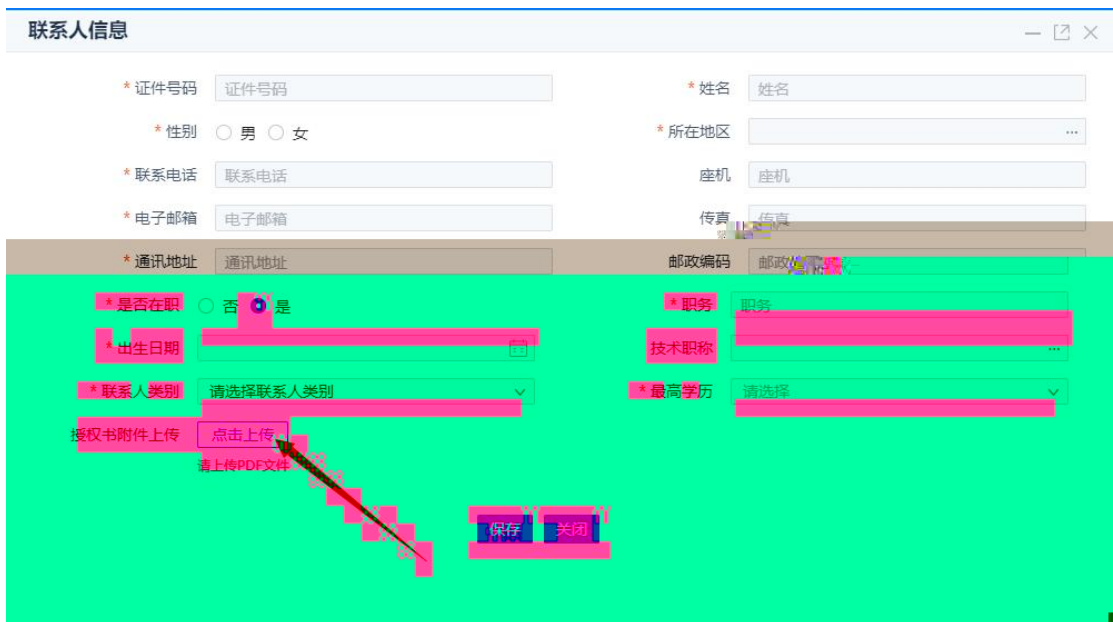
联系人信息

* 证件号码 证件号码
* 姓名 姓名
* 性别 ○ 男 ○ 女
* 所在地区 ...
* 联系电话 联系电话
座机 座机
* 电子邮箱 电子邮箱
传真 传真
* 通讯地址 通讯地址
邮政编码 邮政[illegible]
* 是否在职 ○ 否 ● 是
* 职务 职务
* 出生日期
技术职称 ...
* 联系人类别 请选择联系人类别
* 最高学历 请选择
授权书附件上传 点击上传
请上传PDF文件
保存 关闭